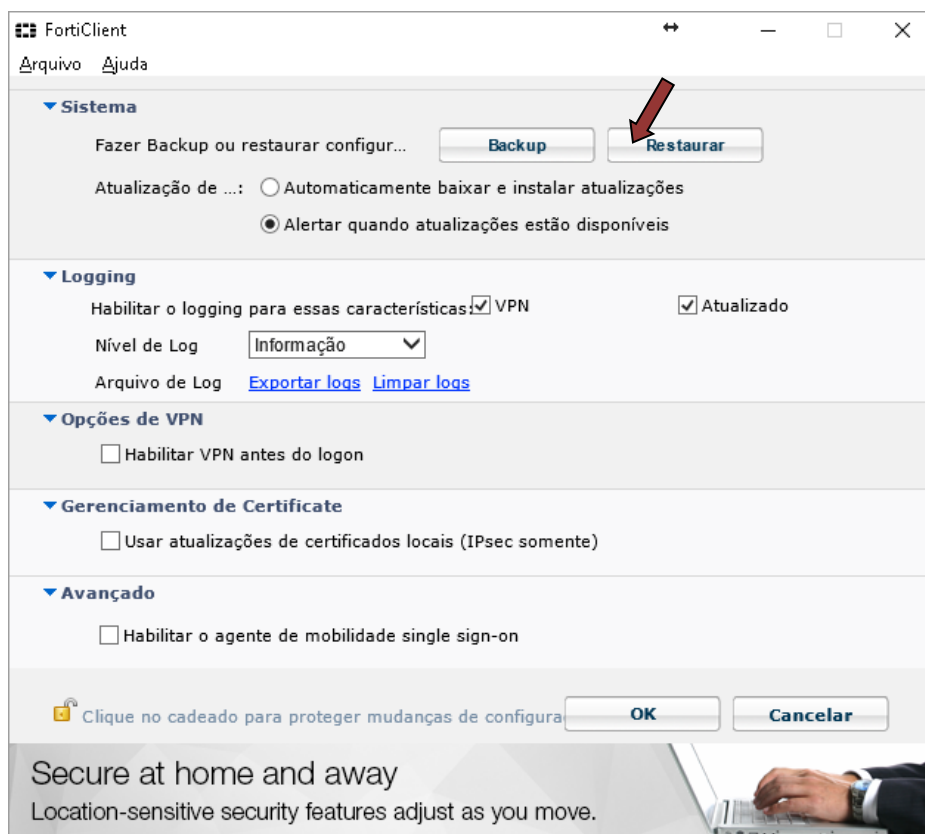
FortiClient

Arquivo Ajuda

Sistema

Fazer Backup ou restaurar configur... Backup Restaurar

Atualização de ...: Automaticamente baixar e instalar atualizações

Alertar quando atualizações estão disponíveis

Logging

Habilitar o logging para essas características: VPN Atualizado

Nível de Log Informação

Arquivo de Log Exportar logs Limpar logs

Opções de VPN

Habilitar VPN antes do logon

Gerenciamento de Certificate

Usar atualizações de certificados locais (IPsec somente)

Avançado

Habilitar o agente de mobilidade single sign-on

Clique no cadeado para proteger mudanças de configura OK Cancelar

Secure at home and away

Location-sensitive security features adjust as you move.